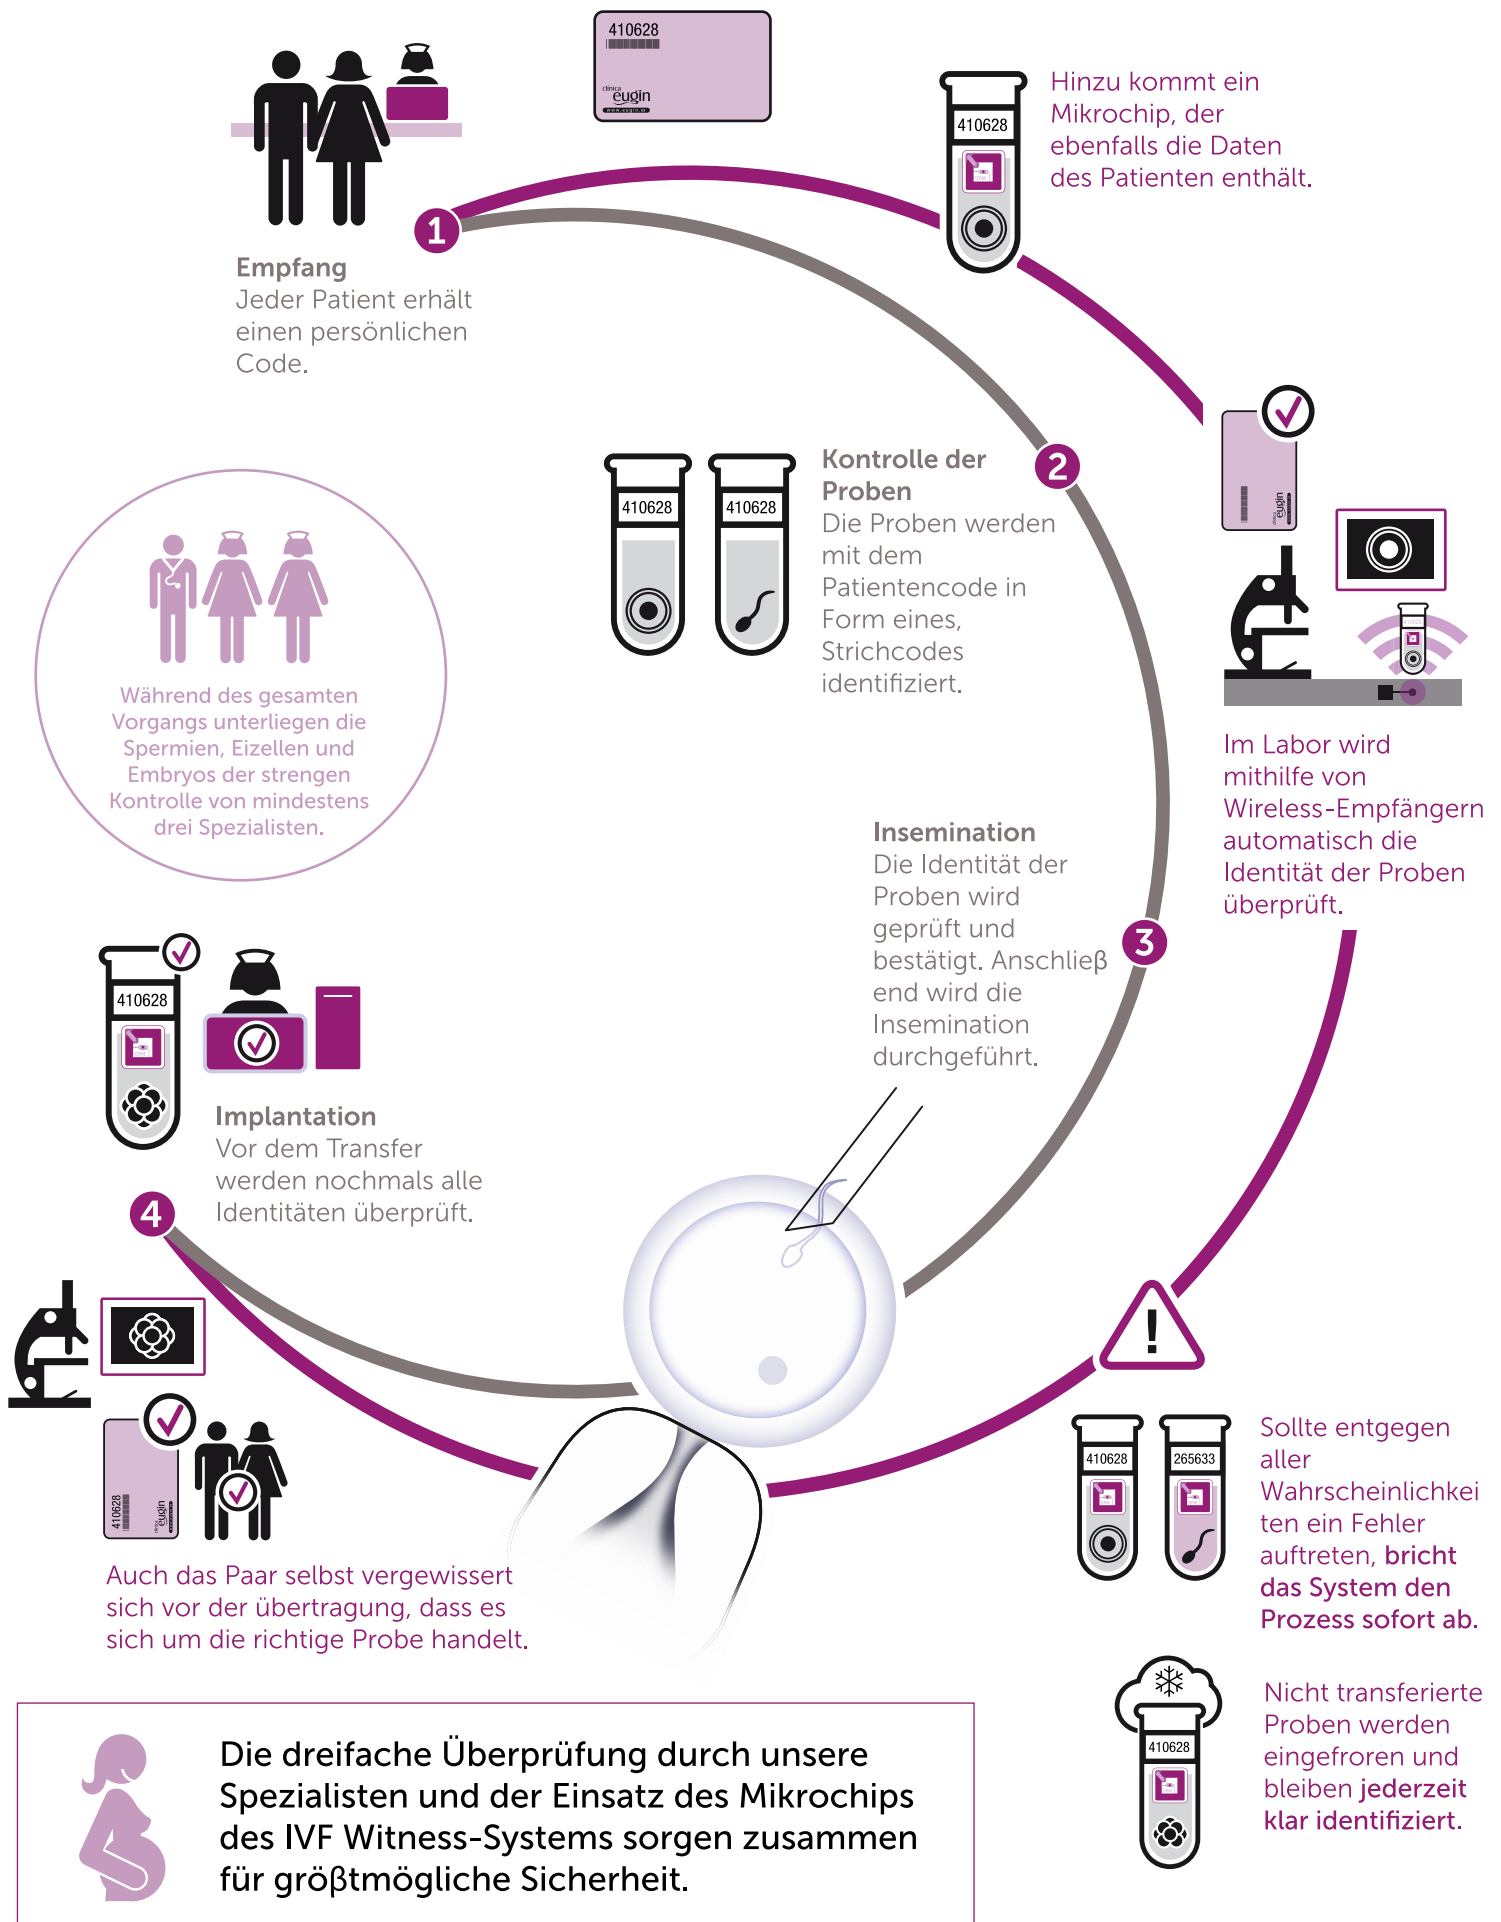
410628

clinica eugin

410628

Hinzu kommt ein Mikrochip, der ebenfalls die Daten des Patienten enthält.

1

Empfang
Jeder Patient erhält einen persönlichen Code.

2

410628

410628

Kontrolle der Proben
Die Proben werden mit dem Patientencode in Form eines, Strichcodes identifiziert.

eugin

Während des gesamten Vorgangs unterliegen die Spermien, Eizellen und Embryos der strengen Kontrolle von mindestens drei Spezialisten.

Im Labor wird mithilfe von Wireless-Empfängern automatisch die Identität der Proben überprüft.

Insemination
Die Identität der Proben wird geprüft und bestätigt. Anschließend wird die Insemination durchgeführt.

3

410628

Implantation
Vor dem Transfer werden nochmals alle Identitäten überprüft.

4

410628

eugin

410628

265633

Sollte entgegen aller Wahrscheinlichkeiten ein Fehler auftreten, bricht das System den Prozess sofort ab.

Auch das Paar selbst vergewissert sich vor der übertragung, dass es sich um die richtige Probe handelt.

410628

Nicht transferierte Proben werden eingefroren und bleiben jederzeit klar identifiziert.

Die dreifache Überprüfung durch unsere Spezialisten und der Einsatz des Mikrochips des IVF Witness-Systems sorgen zusammen für größtmögliche Sicherheit.